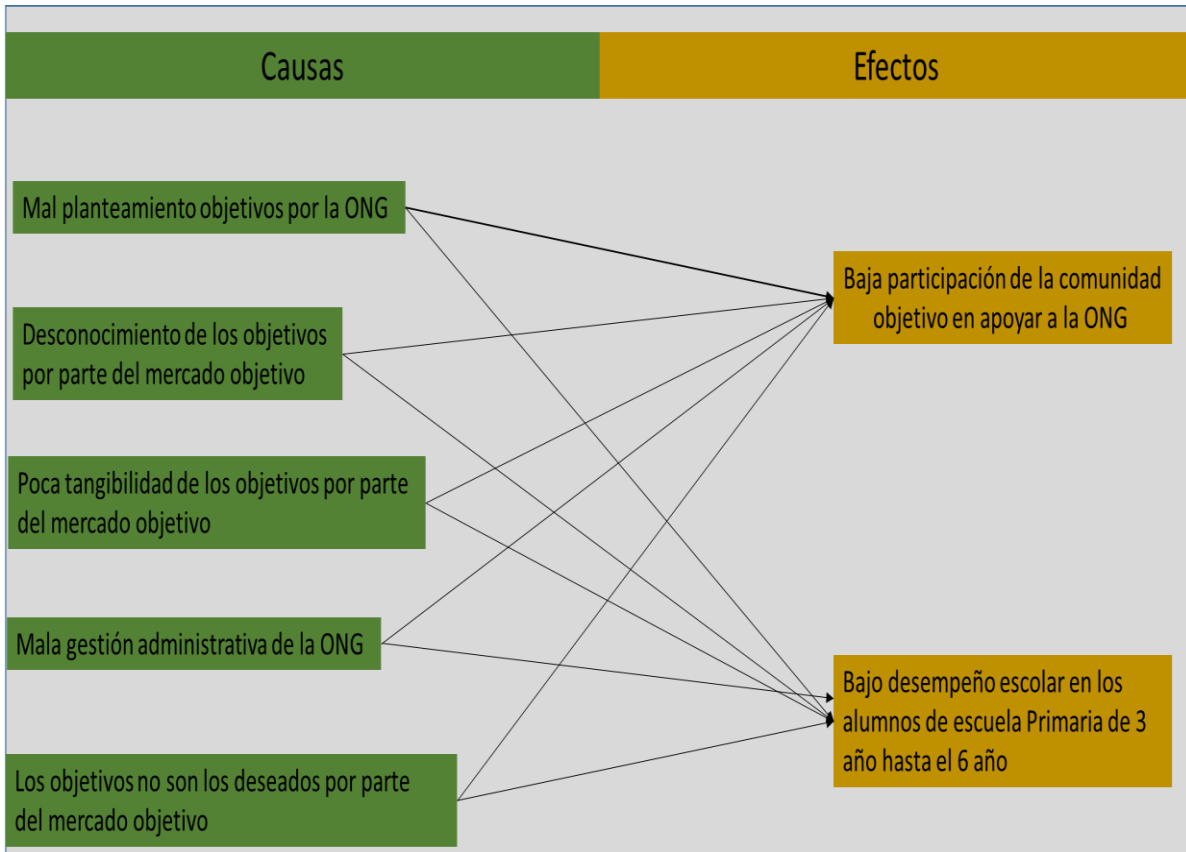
Causas

Efectos

Mal planteamiento objetivos por la ONG

Desconocimiento de los objetivos por parte del mercado objetivo

Poca tangibilidad de los objetivos por parte del mercado objetivo

Mala gestión administrativa de la ONG

Los objetivos no son los deseados por parte del mercado objetivo

Baja participación de la comunidad objetivo en apoyar a la ONG

Bajo desempeño escolar en los alumnos de escuela Primaria de 3 año hasta el 6 año